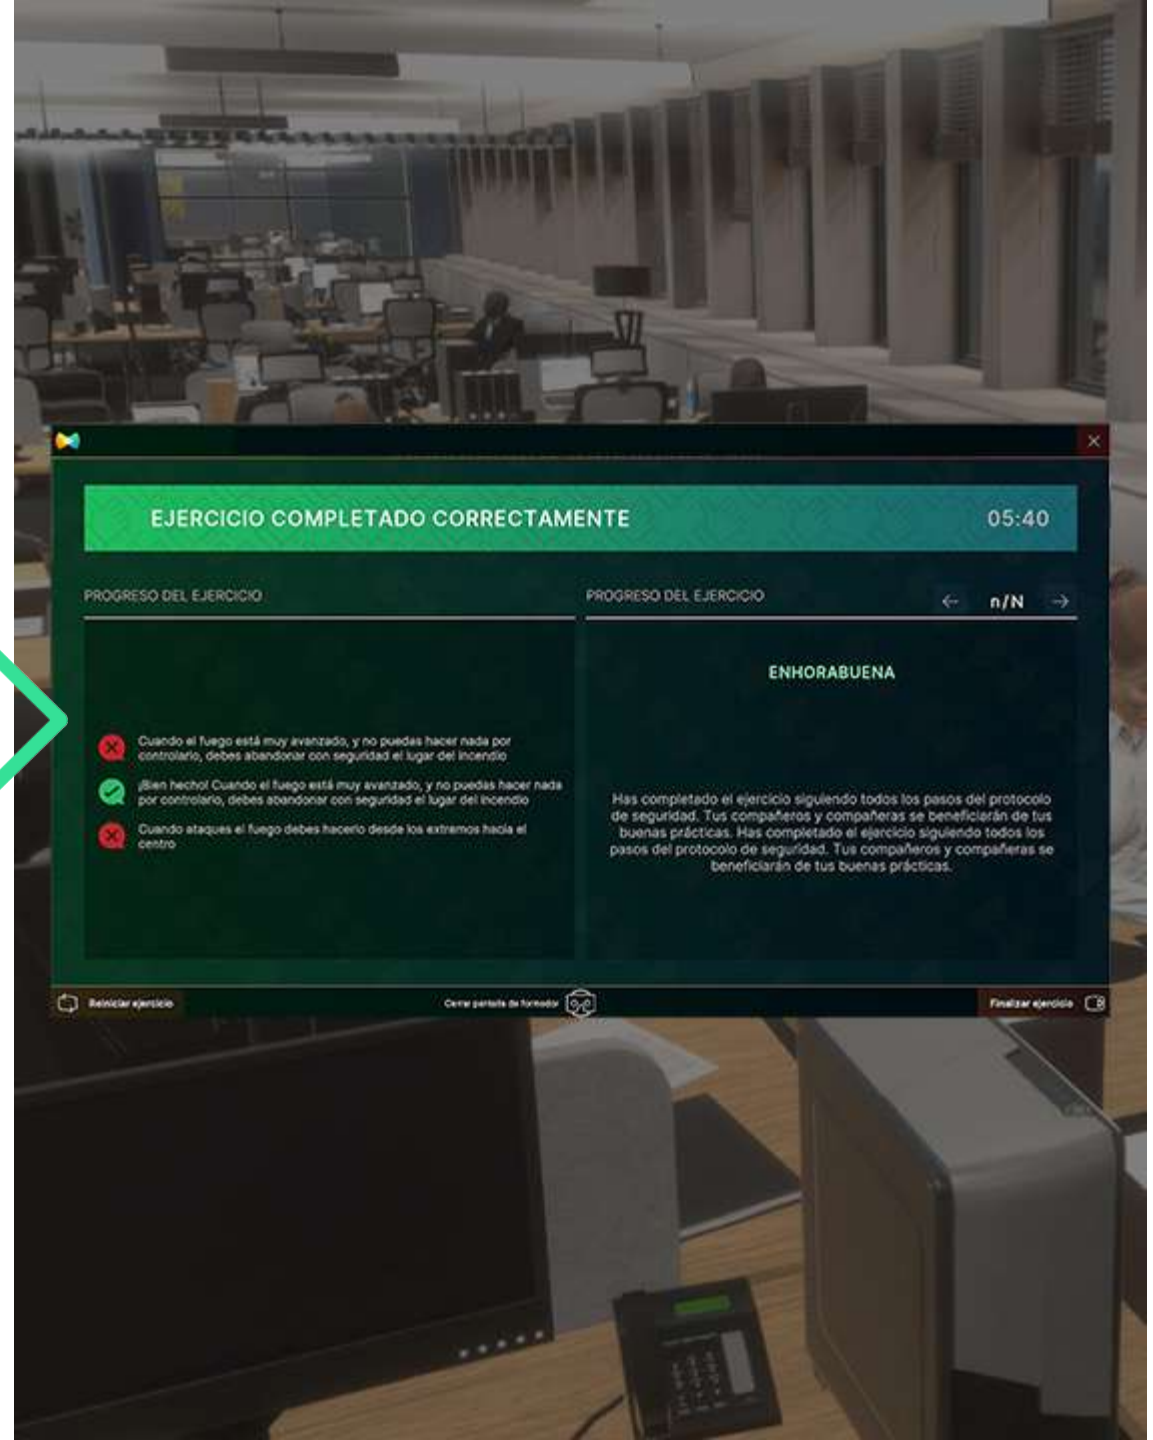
EJERCICIO COMPLETADO CORRECTAMENTE

05:40

PROGRESO DEL EJERCICIO

Cuando el fuego está muy avanzado, y no puedas hacer nada por controlarlo, debes abandonar con seguridad el lugar del incendio

¡Bien hecho! Cuando el fuego está muy avanzado, y no puedas hacer nada por controlarlo, debes abandonar con seguridad el lugar del incendio

Cuando ataques el fuego debes hacerlo desde los extremos hacia el centro

PROGRESO DEL EJERCICIO

n/N

ENHORABUENA

Has completado el ejercicio siguiendo todos los pasos del protocolo de seguridad. Tus compañeros y compañeras se beneficiarán de tus buenas prácticas. Has completado el ejercicio siguiendo todos los pasos del protocolo de seguridad. Tus compañeros y compañeras se beneficiarán de tus buenas prácticas.

Reiniciar ejercicio

Cerrar pantalla de formador

Finalizar ejercicio